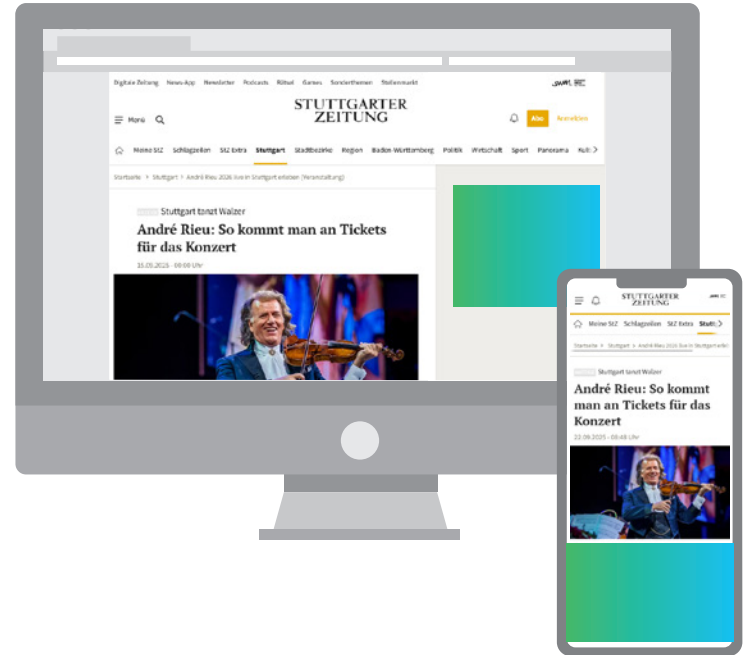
Digitale Zeitung News-App Newsletter Podcasts Rätsel Games Sonderthemen Stellenmarkt

STUTTGARTER ZEITUNG

Menü

Abo Anmelden

Meine StZ Schlagzeilen StZ Extra Stuttgart Stadtbezirke Region Baden-Württemberg Politik Wirtschaft Sport Panorama Kultu

Startseite > Stuttgart > André Rieu 2026 live in Stuttgart erleben (Veranstaltung)

Stuttgart tanzt Walzer

André Rieu: So kommt man an Tickets für das Konzert

15.09.2025 - 00:00 Uhr

STUTTGARTER ZEITUNG

Meine StZ Schlagzeilen StZ Extra Stutt

Startseite > Stuttgart > André Rieu 2026 live in Stuttgart erlebt

Stuttgart tanzt Walzer

André Rieu: So kommt man an Tickets für das Konzert

22.09.2025 - 08:48 Uhr